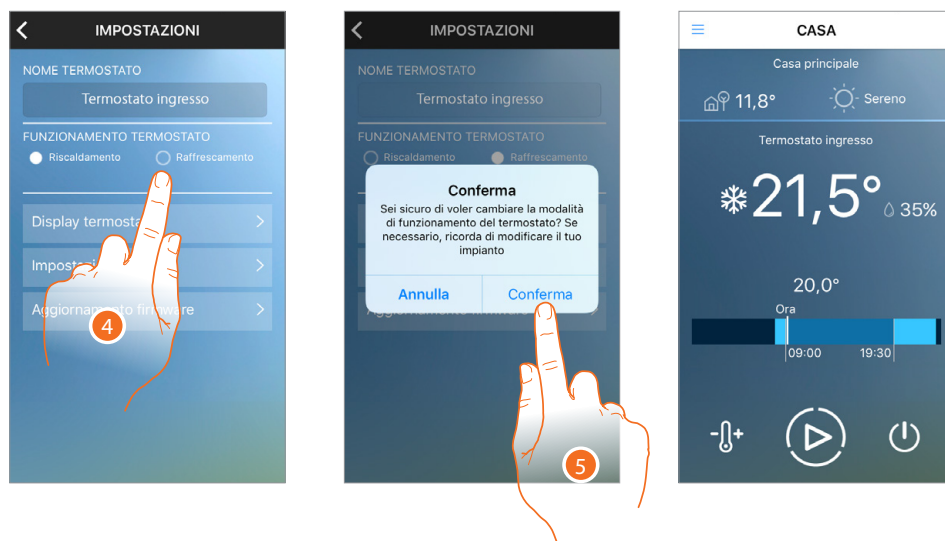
IMPOSTAZIONI

NOME TERMOSTATO

Termostato ingresso

FUNZIONAMENTO TERMOSTATO

Riscaldamento

Raffrescamento

Display termosta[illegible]

Imposta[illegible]

Aggiornam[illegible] firmware

4

IMPOSTAZIONI

NOME TERMOSTATO

Termostato ingresso

FUNZIONAMENTO TERMOSTATO

Riscaldamento

Raffrescamento

Conferma

Sei sicuro di voler cambiare la modalità di funzionamento del termostato? Se necessario, ricorda di modificare il tuo impianto

Annulla

Conferma

5

CASA

Casa principale

11,8°

Sereno

Termostato ingresso

21,5°

35%

20,0°

Ora

09:00

19:30